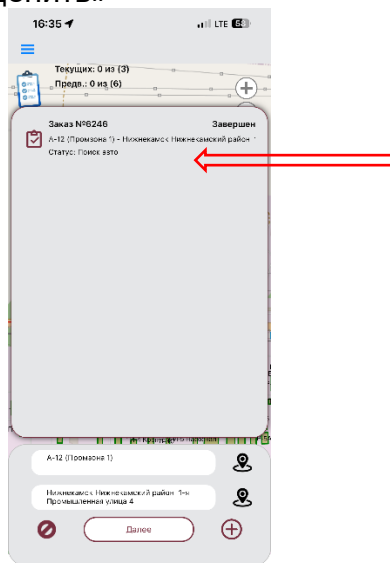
16:35
LTE 59

Текущих: 0 из (3)
Предв.: 0 из (6)

Заказ №6246
Завершен
А-12 (Промзона 1) - Нижнекамск Нижнекамский район 1
Статус: Поиск авто

А-12 (Промзона 1)

Нижнекамск Нижнекамский район 1-я Промышленная улица 4

Далее